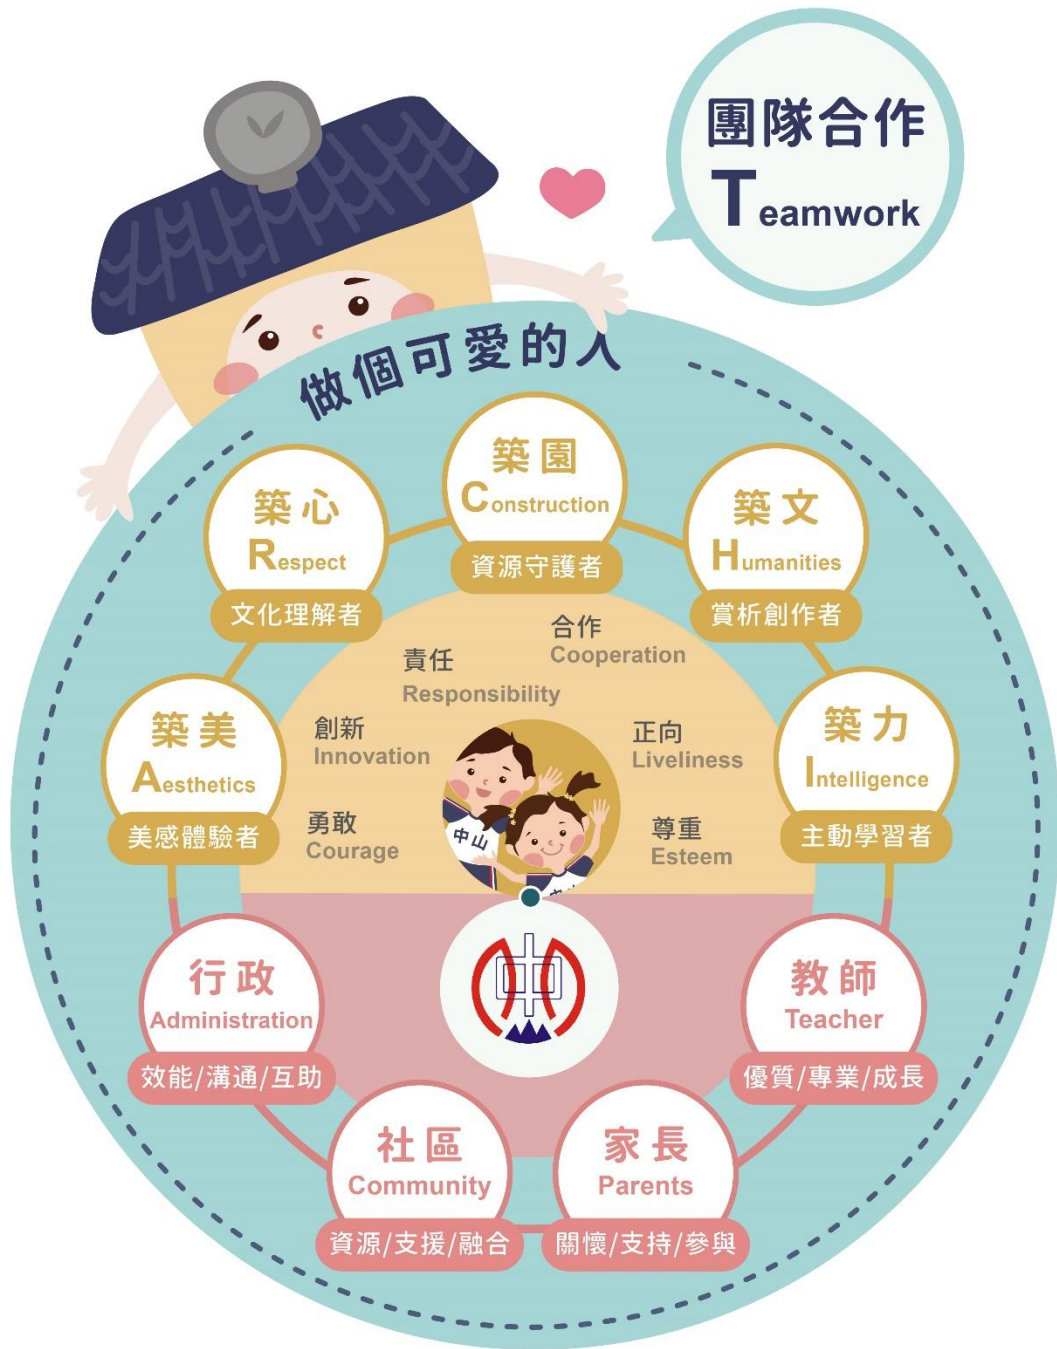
團隊合作
Teamwork

做個可愛的人

築園
Construction
資源守護者

築心
Respect
文化理解者

築文
Humanities
賞析創作者

築美
Aesthetics
美感體驗者

築力
Intelligence
主動學習者

責任
Responsibility

合作
Cooperation

創新
Innovation

正向
Liveliness

勇敢
Courage

尊重
Esteem

中山

行政
Administration
效能/溝通/互助

教師
Teacher
優質/專業/成長

社區
Community
資源/支援/融合

家長
Parents
關懷/支持/參與